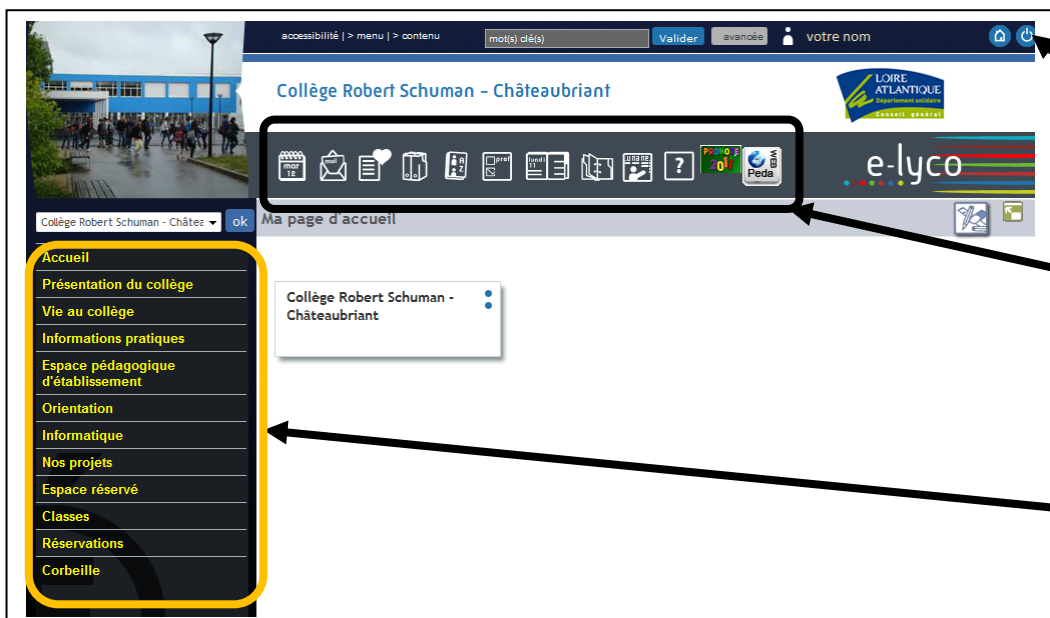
accessibilité | > menu | > contenu

mot(s) clé(s) Valider avancée votre nom

Collège Robert Schuman - Châteaubriant

LOIRE ATLANTIQUE Département solidaire Conseil général

mar 12 mail pref lundi 11 unane ? PROMO 2017 WEB Peda

e-lyco

Collège Robert Schuman - Châtea ok

Ma page d'accueil

Accueil
Présentation du collège
Vie au collège
Informations pratiques
Espace pédagogique d'établissement
Orientation
Informatique
Nos projets
Espace réservé
Classes
Réservations
Corbeille

Collège Robert Schuman - Châteaubriant